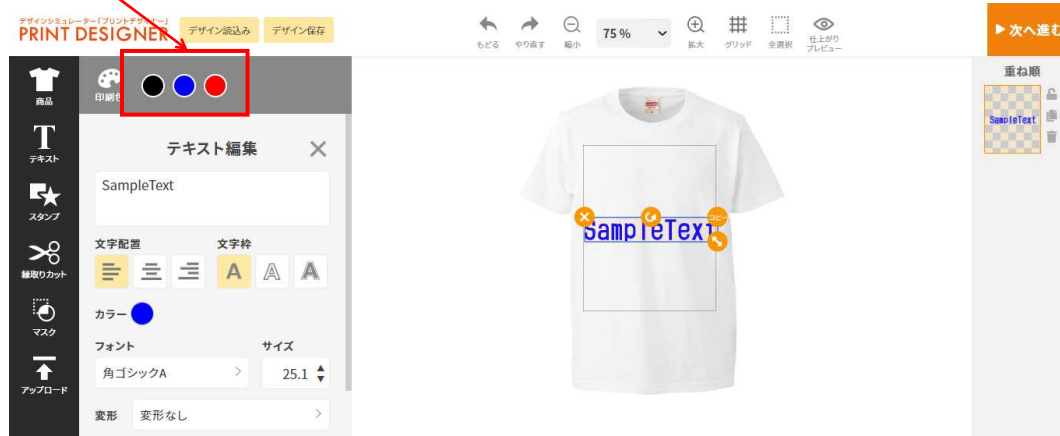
デザインシミュレーター「プリントデザイナー」
PRINT DESIGNER
デザイン読込み
デザイン保存
もどる
やり直す
縮小
75 %
拡大
グリッド
全選択
仕上がりプレビュー
▶次へ進む
重ね順
SampleText
商品
テキスト
スタンプ
縁取りカット
マスク
アップロード
印刷色
テキスト編集
SampleText
文字配置
文字枠
カラー
フォント
角ゴシックA
サイズ
25.1
変形
変形なし
コピー
SampleText